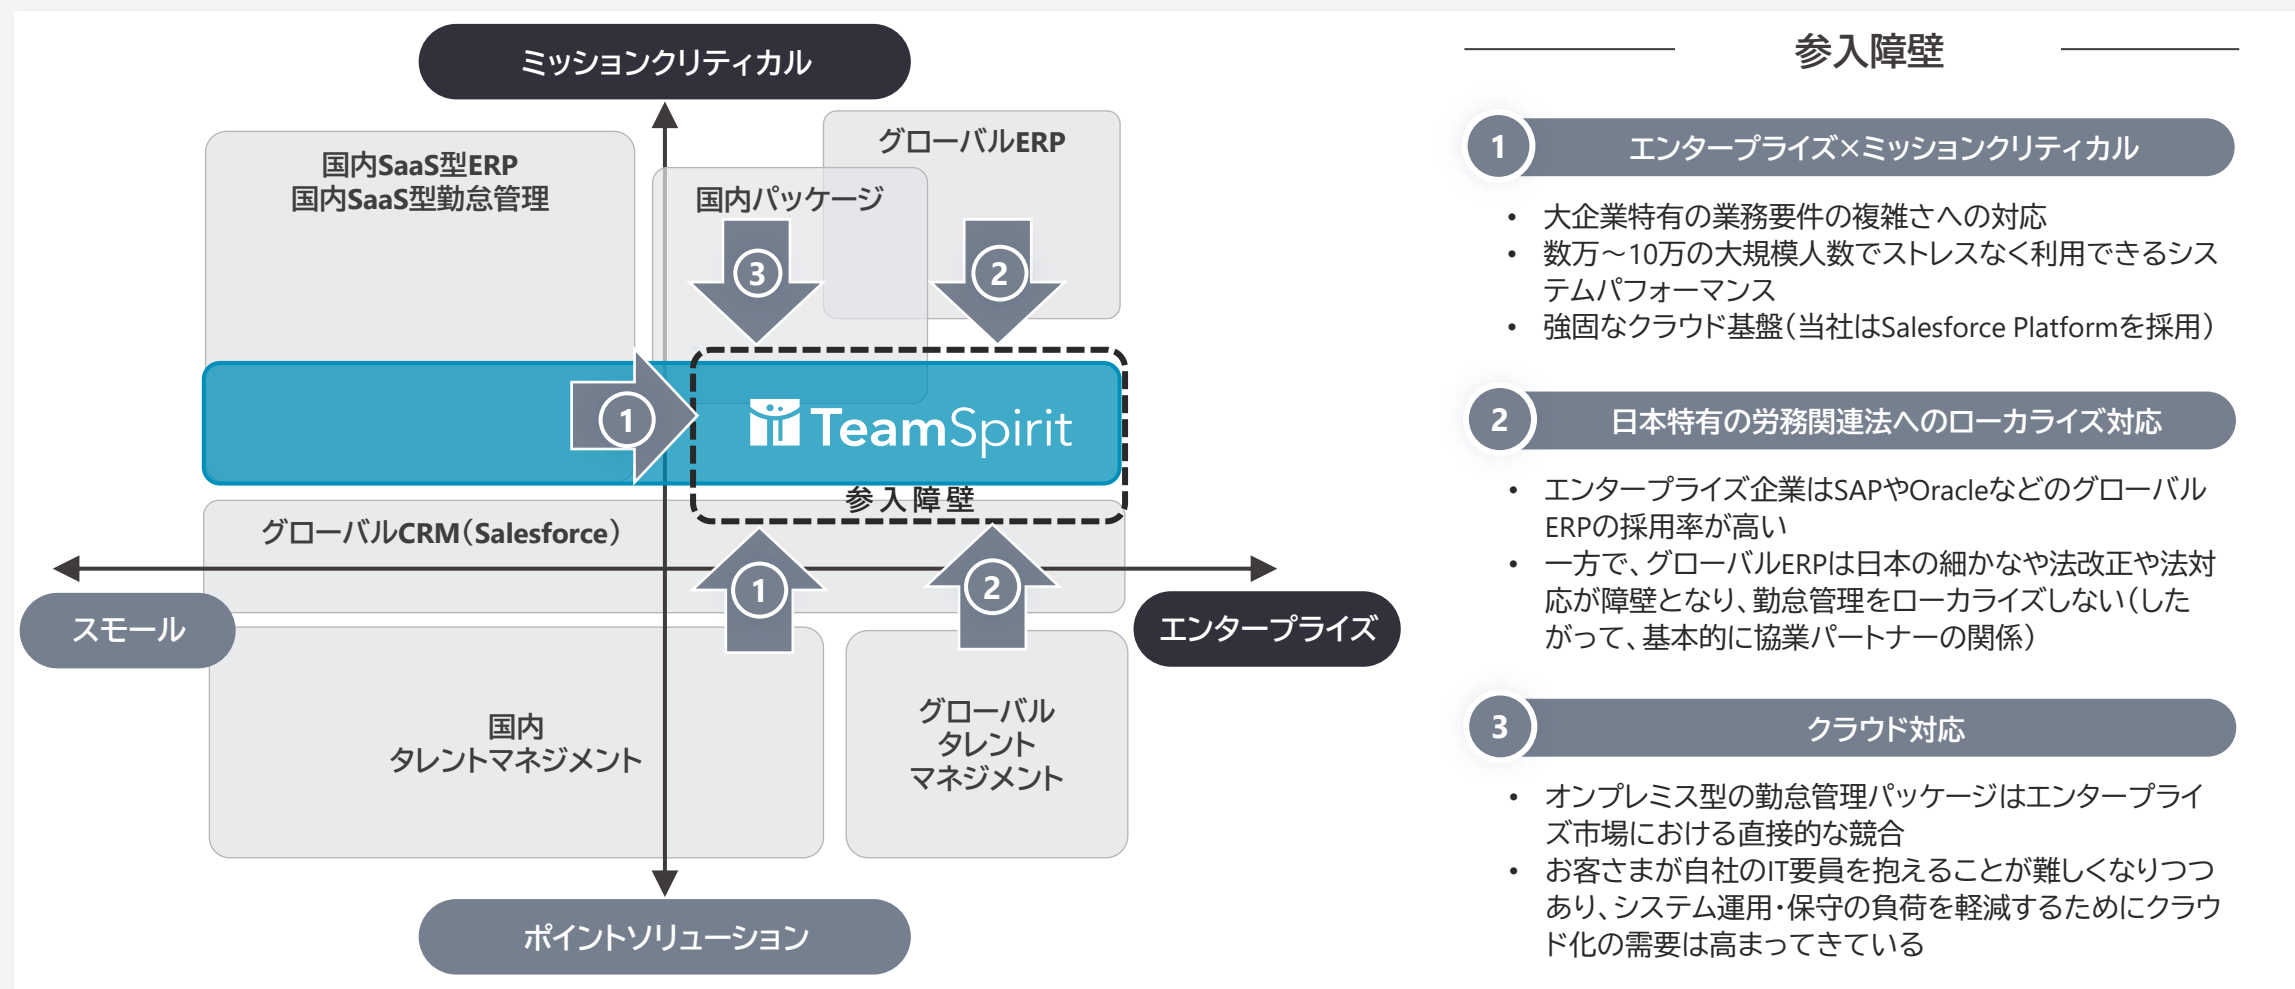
ミッションクリティカル

国内SaaS型ERP
国内SaaS型勤怠管理

グローバルERP

国内パッケージ

3

2

1

TeamSpirit

参入障壁

グローバルCRM(Salesforce)

1

2

スモール

エンタープライズ

国内
タレントマネジメント

グローバル
タレント
マネジメント

ポイントソリューション

参入障壁

1 エンタープライズ×ミッションクリティカル

• 大企業特有の業務要件の複雑さへの対応
• 数万～10万の大規模人数でストレスなく利用できるシステムパフォーマンス
• 強固なクラウド基盤(当社はSalesforce Platformを採用)

2 日本特有の労務関連法へのローカライズ対応

• エンタープライズ企業はSAPやOracleなどのグローバルERPの採用率が高い
• 一方で、グローバルERPは日本の細かなや法改正や法対応が障壁となり、勤怠管理をローカライズしない(したがって、基本的に協業パートナーの関係)

3 クラウド対応

• オンプレミス型の勤怠管理パッケージはエンタープライズ市場における直接的な競合
• お客さまが自社のIT要員を抱えることが難しくなりつつあり、システム運用・保守の負荷を軽減するためにクラウド化の需要は高まってきている